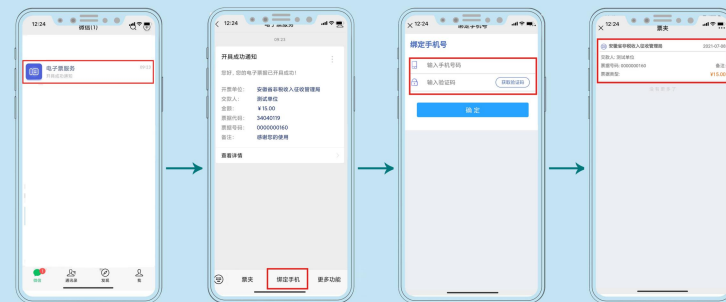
12:24 微信(1)

电子票服务 09:23
开票成功通知

12:24 电子票服务

09:23

开具成功通知

您好, 您有电子票据已开具成功!

开票单位: 安徽省非税收入征收管理局
交款人: 测试单位
金额: ¥15.00
票据代码: 34040119
票据号码: 0000000160
备注: 感谢您的使用

查看详情

票夹 绑定手机 更多功能

12:24 票据服务

绑定手机号

输入手机号码

输入验证码 获取验证码

确 定

12:24 票夹

安徽省非税收入征收管理局 2021-07-06
交款人: 测试单位
票据号码: 0000000160 备注:
票据类型: ¥15.00
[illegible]

微信 通讯录 发现 我